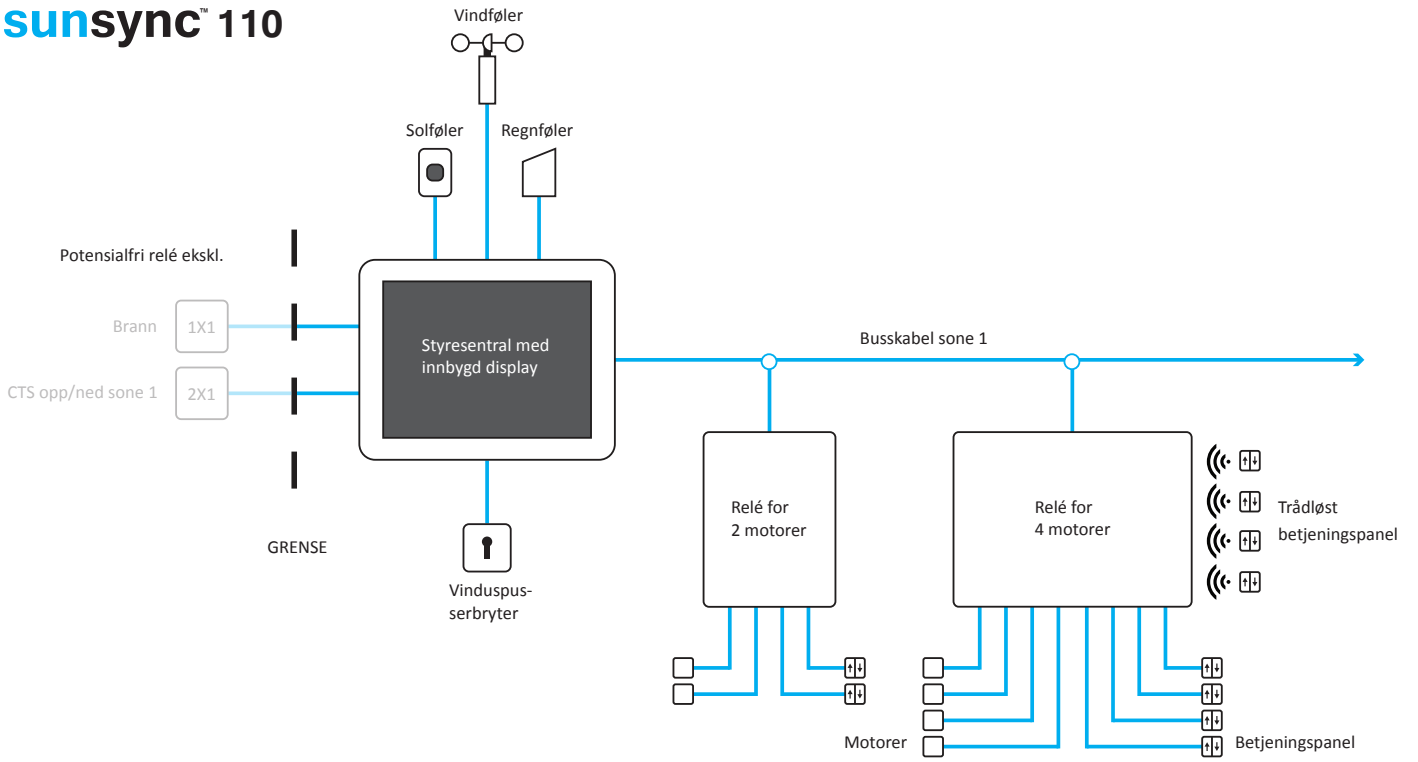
sunsync™ 110

Vindføler

Solføler

Regnføler

Potensialfri relé ekskl.

Brann

1X1

CTS opp/ned sone 1

2X1

Styresentral med innbygd display

Busskabel sone 1

Relé for 2 motorer

Relé for 4 motorer

Trådløst betjeningspanel

GRENSE

Vinduspusserbryter

Motorer

Betjeningspanel